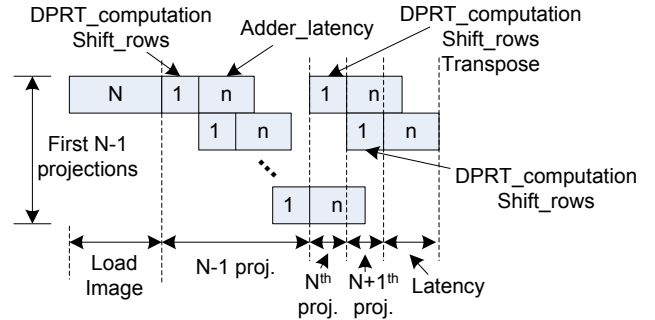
DPRT_computation
Shift_rows

Adder_latency

DPRT_computation
Shift_rows
Transpose

N | 1 | n

1 | n

1 | n

1 | n

...

1 | n

First N-1 projections

DPRT_computation
Shift_rows

Load Image

N-1 proj.

N$^{th}$ proj.

N+1$^{th}$ proj.

Latency